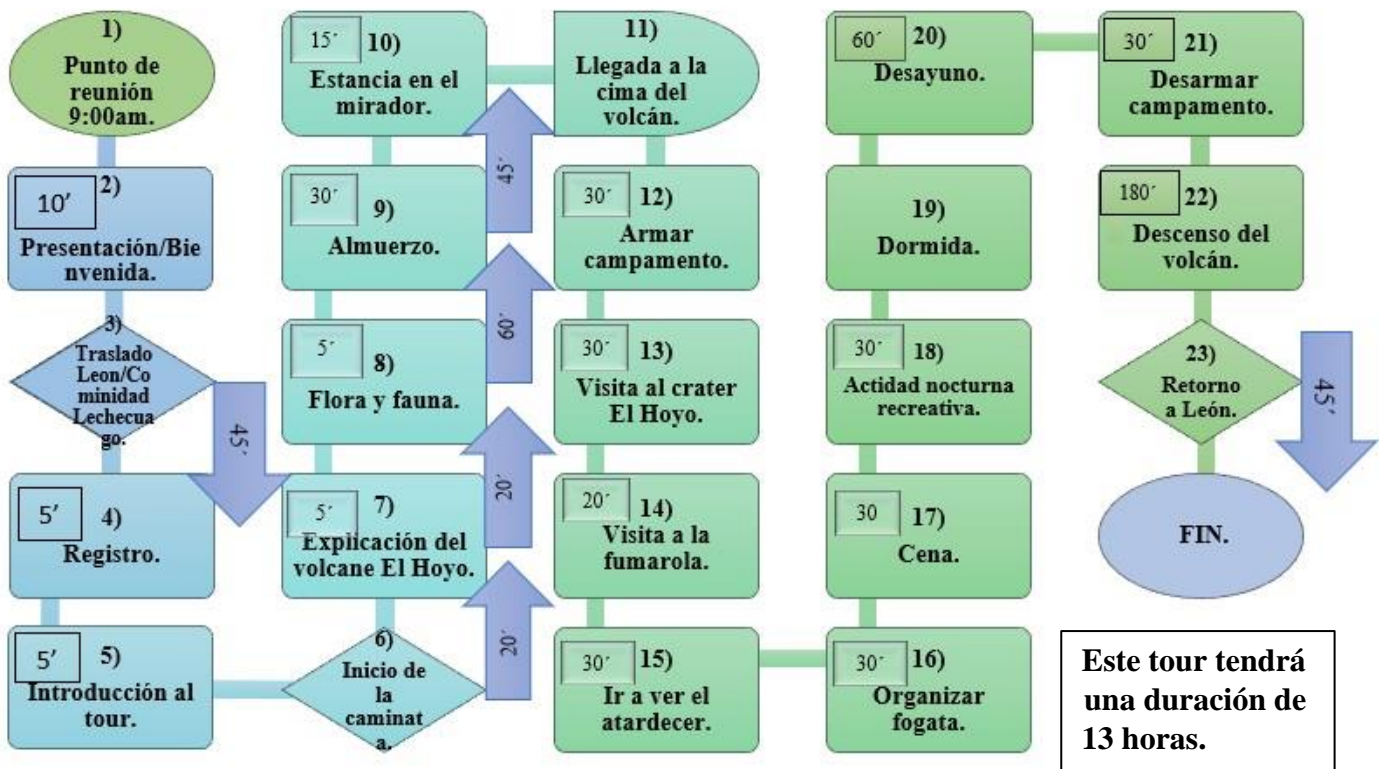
1)
Punto de reunión 9:00am.

10′ 2)
Presentación/Bienvenida.

3)
Traslado Leon/Comunidad Lechecuago.

45′

5′ 4)
Registro.

5′ 5)
Introducción al tour.

6)
Inicio de la caminata.

20′

5′ 7)
Explicación del volcane El Hoyo.

20′

5′ 8)
Flora y fauna.

60′

30′ 9)
Almuerzo.

45′

15′ 10)
Estancia en el mirador.

11)
Llegada a la cima del volcán.

30′ 12)
Armar campamento.

30′ 13)
Visita al crater El Hoyo.

20′ 14)
Visita a la fumarola.

30′ 15)
Ir a ver el atardecer.

30′ 16)
Organizar fogata.

30 17)
Cena.

30′ 18)
Actidad nocturna recreativa.

19)
Dormida.

60′ 20)
Desayuno.

30′ 21)
Desarmar campamento.

180′ 22)
Descenso del volcán.

23)
Retorno a León.

45′

FIN.

Este tour tendrá una duración de 13 horas.